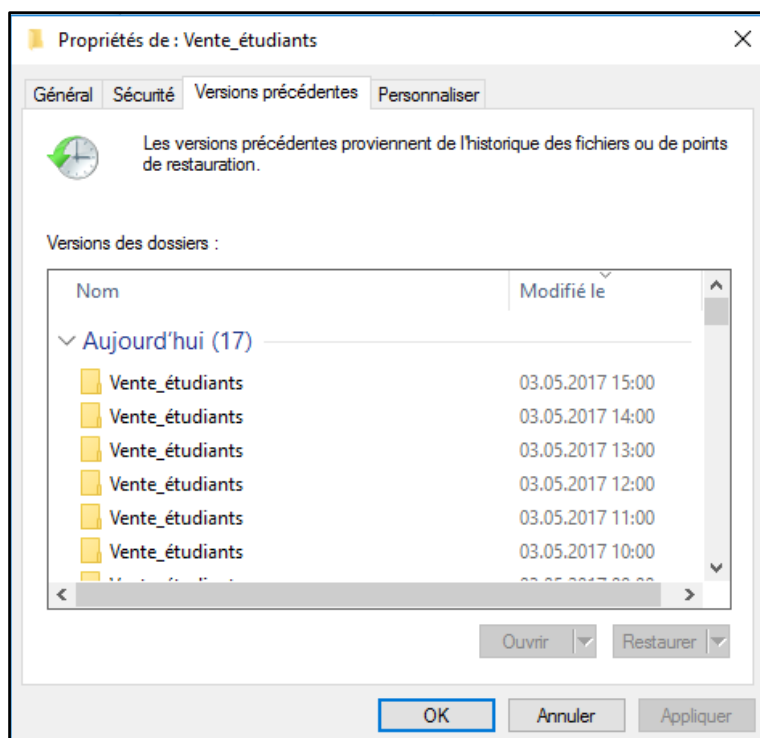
Propriétés de : Vente_étudiants

Général | Sécurité | Versions précédentes | Personnaliser

Les versions précédentes proviennent de l'historique des fichiers ou de points de restauration.

Versions des dossiers :

| Nom | Modifié le |
|---|---|
| Aujourd'hui (17) | |
| Vente_étudiants | 03.05.2017 15:00 |
| Vente_étudiants | 03.05.2017 14:00 |
| Vente_étudiants | 03.05.2017 13:00 |
| Vente_étudiants | 03.05.2017 12:00 |
| Vente_étudiants | 03.05.2017 11:00 |
| Vente_étudiants | 03.05.2017 10:00 |
| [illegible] | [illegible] |

Ouvrir | Restaurer

OK | Annuler | Appliquer